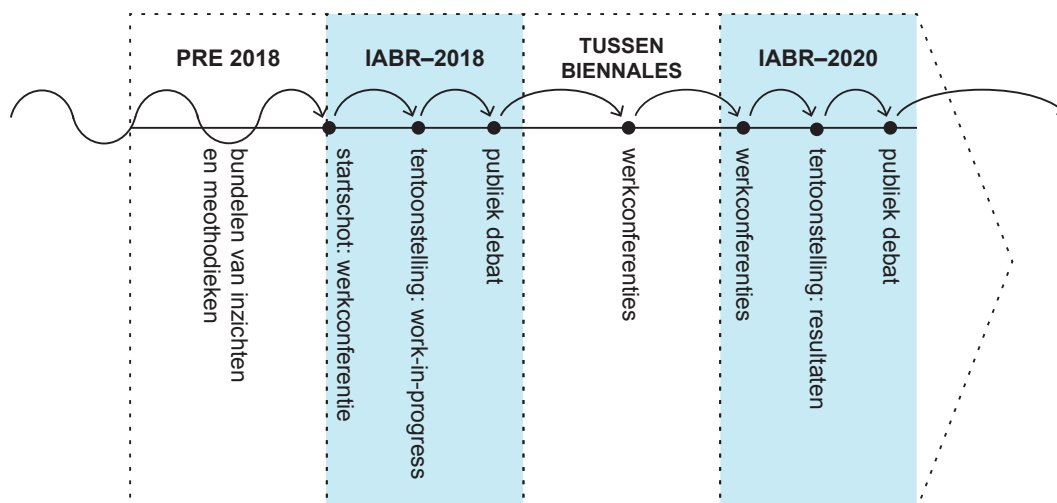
PRE 2018

IABR–2018

TUSSEN BIENNALES

IABR–2020

bundelen van inzichten en meothodieken

startschot: werkconferentie

tentoonstelling: work-in-progress

publiek debat

werkconferenties

werkconferenties

tentoonstelling: resultaten

publiek debat